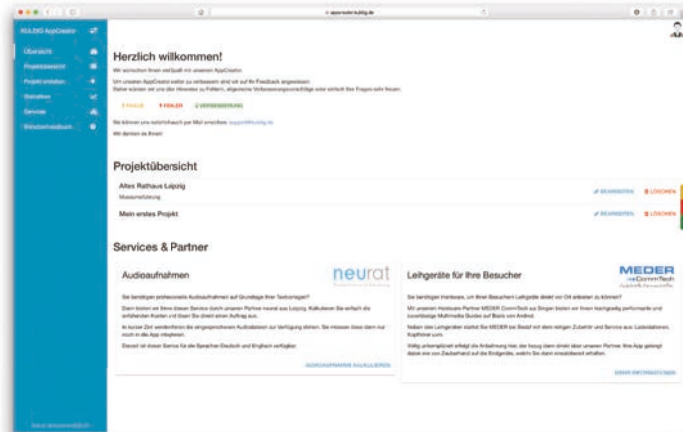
appcreator.kulzig.de

KULZIG AppCreator

Übersicht
Projektübersicht
Projekt anlegen
Statistiken
Services
Benutzeranpassen

Herzlich willkommen!

Wir wünschen Ihnen viel Spaß mit unserem AppCreator.

Um unseren AppCreator weiter zu verbessern sind wir auf Ihr Feedback angewiesen. Daher würden wir uns über Hinweise zu Fehlern, allgemeine Verbesserungsvorschläge oder einfach Ihre Fragen sehr freuen.

? FRAGE ! FEHLER ✓ VERBESSERUNG

Sie können uns natürlich auch per Mail erreichen: support@kulzig.de

Wir danken dir Ihnen!

Projektübersicht

Altes Rathaus Leipzig
Museumsführung
BEARBEITEN LÖSCHEN

Mein erstes Projekt
BEARBEITEN LÖSCHEN

Services & Partner

Audioaufnahmen
neurat

Sie benötigen professionelle Audioaufnahmen auf Grundlage Ihrer Textvorlagen?

Dann bieten wir Ihnen diesen Service durch unseren Partner neurat aus Leipzig. Kalkulieren Sie einfach die anfallenden Kosten und lösen Sie direkt einen Auftrag aus.

In kurzer Zeit werden Ihnen die eingesprochenen Audiodateien zur Verfügung stehen. Sie müssen diese dann nur noch in die App integrieren.

Derzeit ist dieser Service für die Sprachen Deutsch und Englisch verfügbar.

AUDIOAUFNAHME KALKULIEREN

Leihgeräte für Ihre Besucher
MEDER CommTech

Sie benötigen Hardware, um Ihren Besuchern Leihgeräte direkt vor Ort anbieten zu können?

Mit unserem Hardware-Partner MEDER CommTech aus Singen bieten wir Ihnen hochgradig performante und zuverlässige Multimedia Guides auf Basis von Android.

Neben den Leihgeräten bietet Ihr MEDER bei Bedarf mit dem nötigen Zubehör und Service aus: Ladestationen, Kopfhörer usw.

Völlig unkompliziert erfolgt die Anbindung hier, der bezug dann direkt über unseren Partner. Ihre App gelangt dabei wie von Zauberhand auf die Endgeräte, welche Sie dann einsatzbereit erhalten.

MEHR INFORMATIONEN

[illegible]